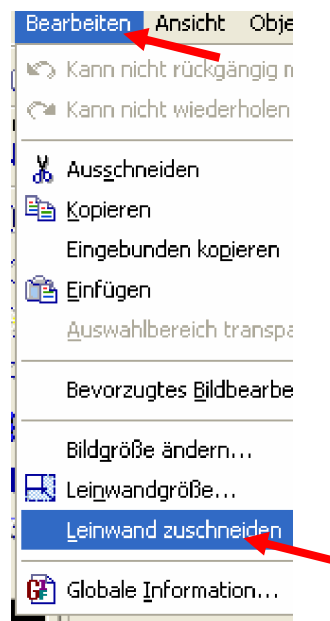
Bearbeiten Ansicht Obje

Kann nicht rückgängig m

Kann nicht wiederholen

Ausschneiden

Kopieren

Eingebunden kopieren

Einfügen

Auswahlbereich transpa

Bevorzugtes Bildbearbe

Bildgröße ändern...

Leinwandgröße...

Leinwand zuschneiden

Globale Information...